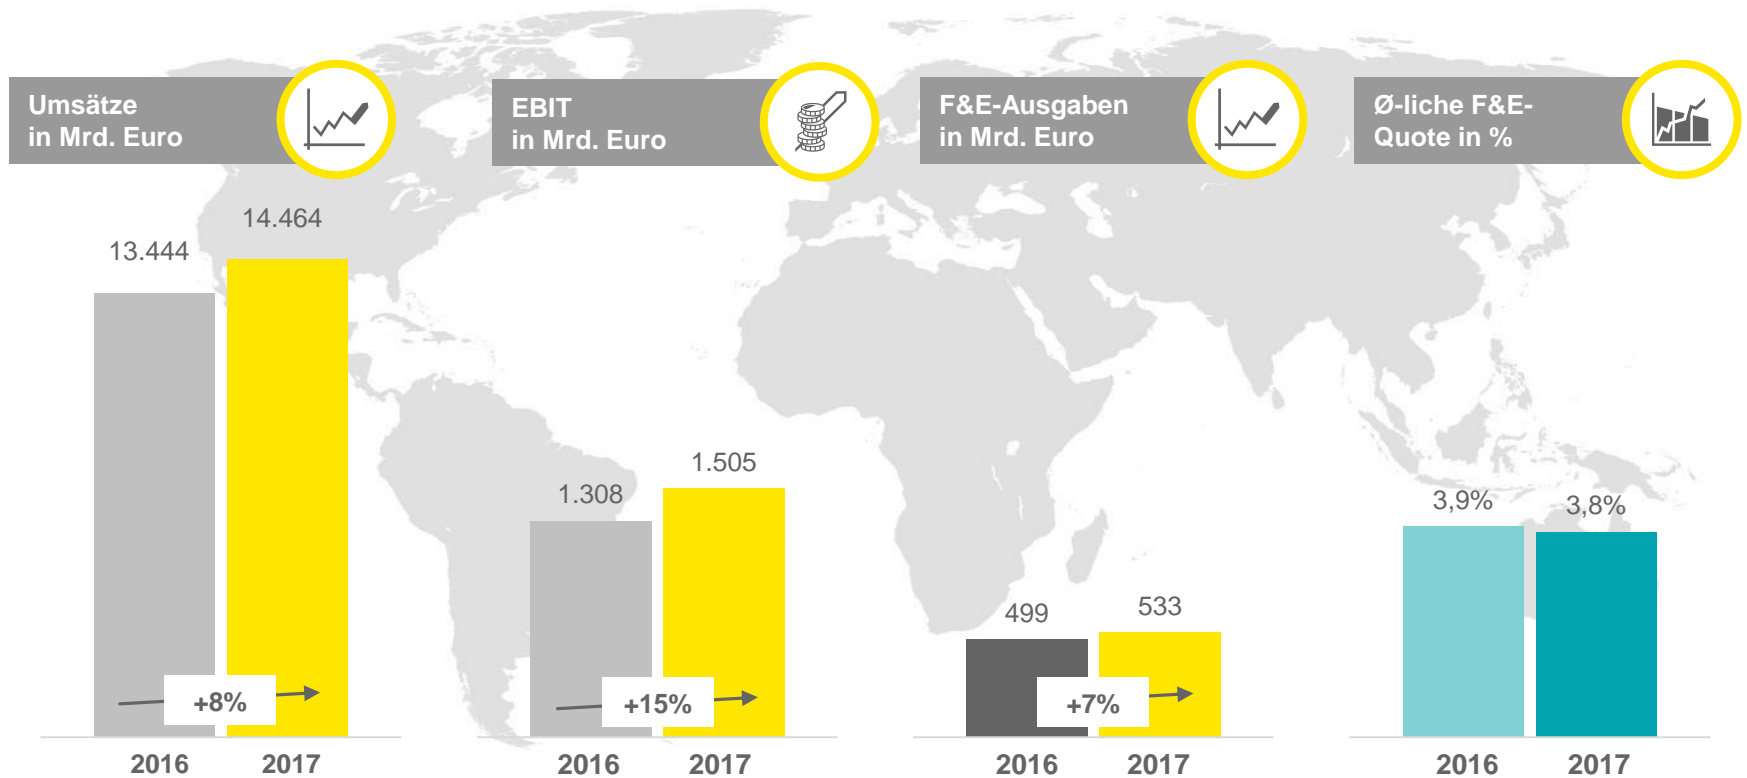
Umsätze in Mrd. Euro

13.444

14.464

+8%

2016 2017

EBIT in Mrd. Euro

1.308

1.505

+15%

2016 2017

F&E-Ausgaben in Mrd. Euro

499

533

+7%

2016 2017

Ø-liche F&E-Quote in %

3,9%

3,8%

2016 2017